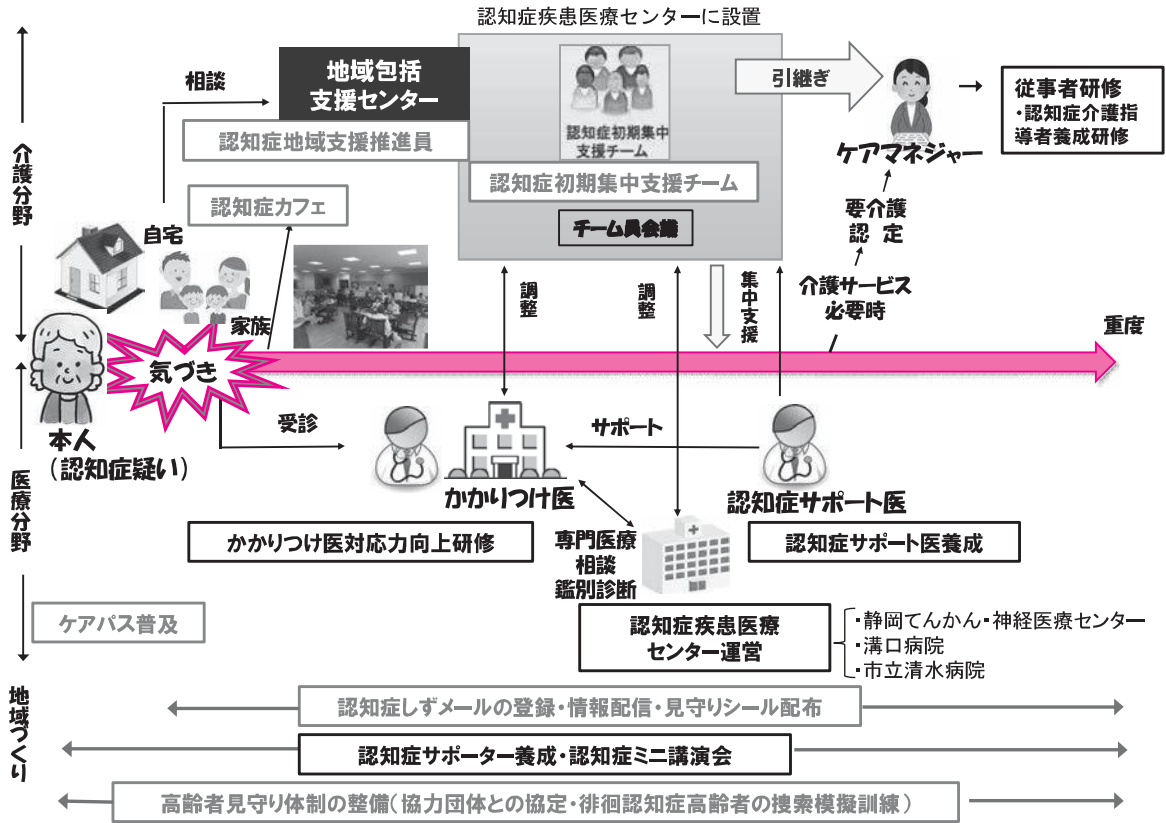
認知症疾患医療センターに設置

介護分野

相談

地域包括支援センター

認知症地域支援推進員

認知症カフェ

自宅

家族

認知症初期集中支援チーム

認知症初期集中支援チーム

チーム員会議

引継ぎ

ケアマネジャー

従事者研修
・認知症介護指導者養成研修

要介護認定

介護サービス必要時

集中支援

調整

調整

重度

気づき

本人
（認知症疑い）

医療分野

受診

サポート

かかりつけ医

認知症サポート医

かかりつけ医対応力向上研修

専門医療
相談
鑑別診断

認知症サポート医養成

ケアパス普及

認知症疾患医療センター運営

静岡てんかん・神経医療センター
溝口病院
市立清水病院

地域づくり

認知症しずメールの登録・情報配信・見守りシール配布

認知症サポーター養成・認知症ミニ講演会

高齢者見守り体制の整備（協力団体との協定・徘徊認知症高齢者の捜索模擬訓練）